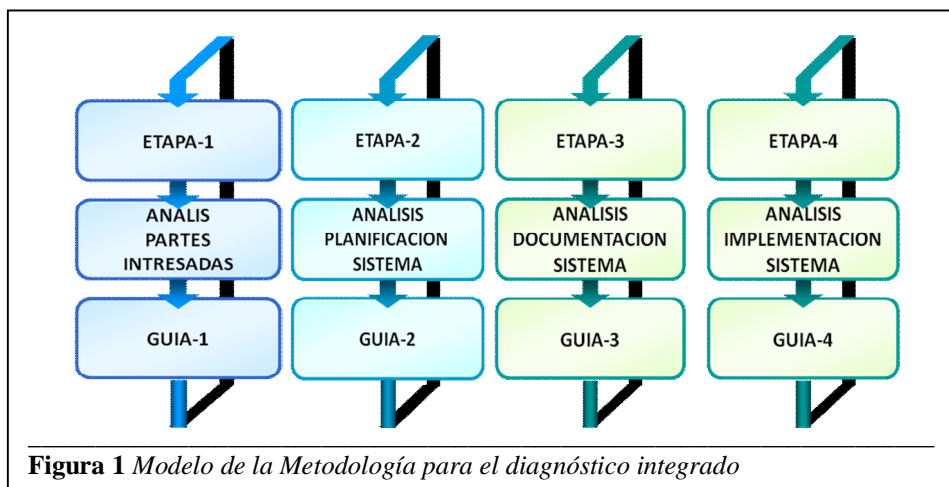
ETAPA-1

ANALIS PARTES INTRESADAS

GUIA-1

ETAPA-2

ANALISIS PLANIFICACION SISTEMA

GUIA-2

ETAPA-3

ANALISIS DOCUMENTACION SISTEMA

GUIA-3

ETAPA-4

ANALISIS IMPLEMENTACION SISTEMA

GUIA-4

**Figura 1** *Modelo de la Metodología para el diagnóstico integrado*